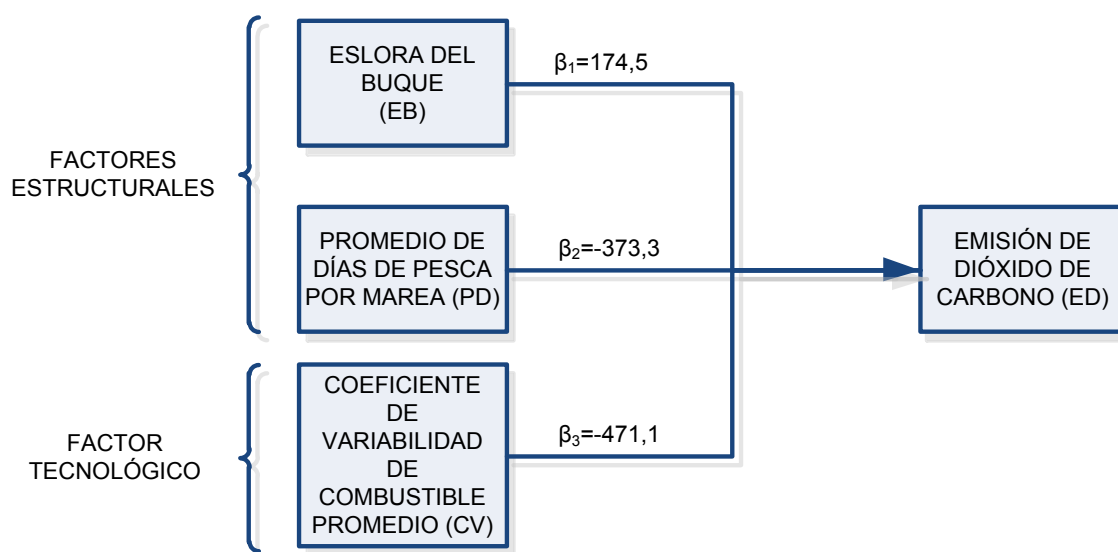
FACTORES ESTRUCTURALES

ESLORA DEL BUQUE (EB)

$\beta_1$=174,5

PROMEDIO DE DÍAS DE PESCA POR MAREA (PD)

$\beta_2$=-373,3

EMISIÓN DE DIÓXIDO DE CARBONO (ED)

FACTOR TECNOLÓGICO

COEFICIENTE DE VARIABILIDAD DE COMBUSTIBLE PROMEDIO (CV)

$\beta_3$=-471,1